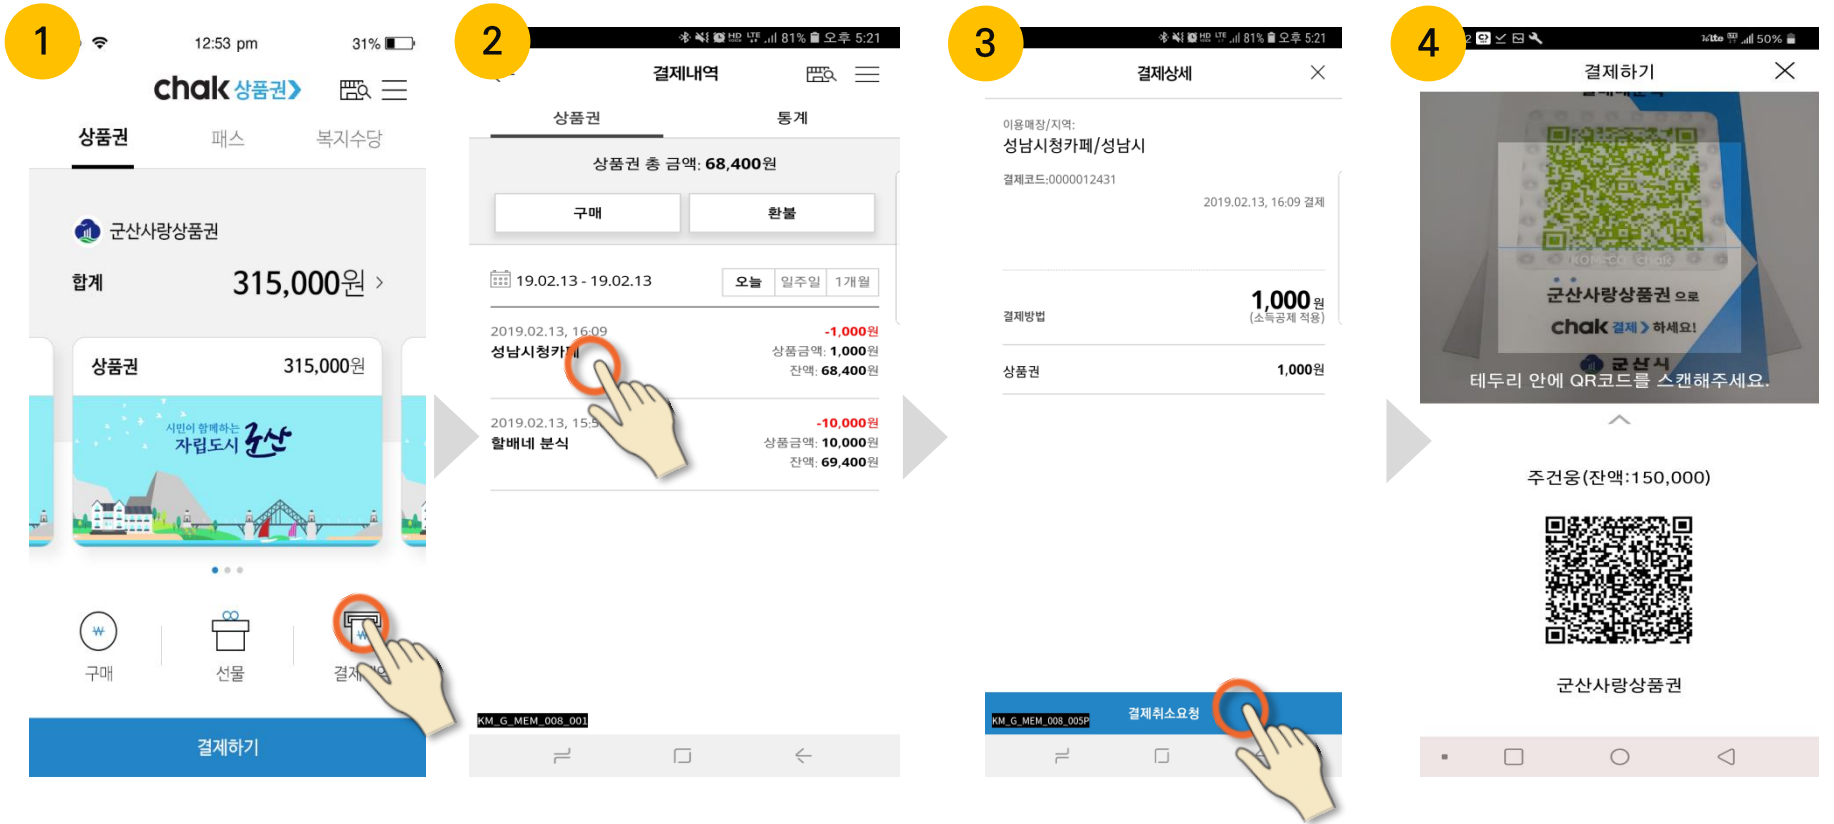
1

12:53 pm 31%

chak 상품권

상품권 패스 복지수당

군산사랑상품권

합계 315,000원 >

상품권 315,000원

시민이 함께하는 자립도시 군산

구매 선물 결제

결제하기

2

81% 오후 5:21

결제내역

상품권 통계

상품권 총 금액: 68,400원

구매 환불

19.02.13 - 19.02.13 오늘 일주일 1개월

2019.02.13, 16:09 -1,000원
성남시청카페 상품금액: 1,000원
잔액: 68,400원

2019.02.13, 15:5 -10,000원
할배네 분식 상품금액: 10,000원
잔액: 69,400원

KM_G_MEM_008_001

3

81% 오후 5:21

결제상세

이용매장/지역:
성남시청카페/성남시
결제코드:0000012431
2019.02.13, 16:09 결제

결제방법 1,000원
(소득공제 적용)

상품권 1,000원

KM_G_MEM_008_005P 결제취소요청

4

50%

결제하기

군산사랑상품권으로
chak 결제 > 하세요!
군산시

테두리 안에 QR코드를 스캔해주세요.

주건웅(잔액:150,000)

군산사랑상품권